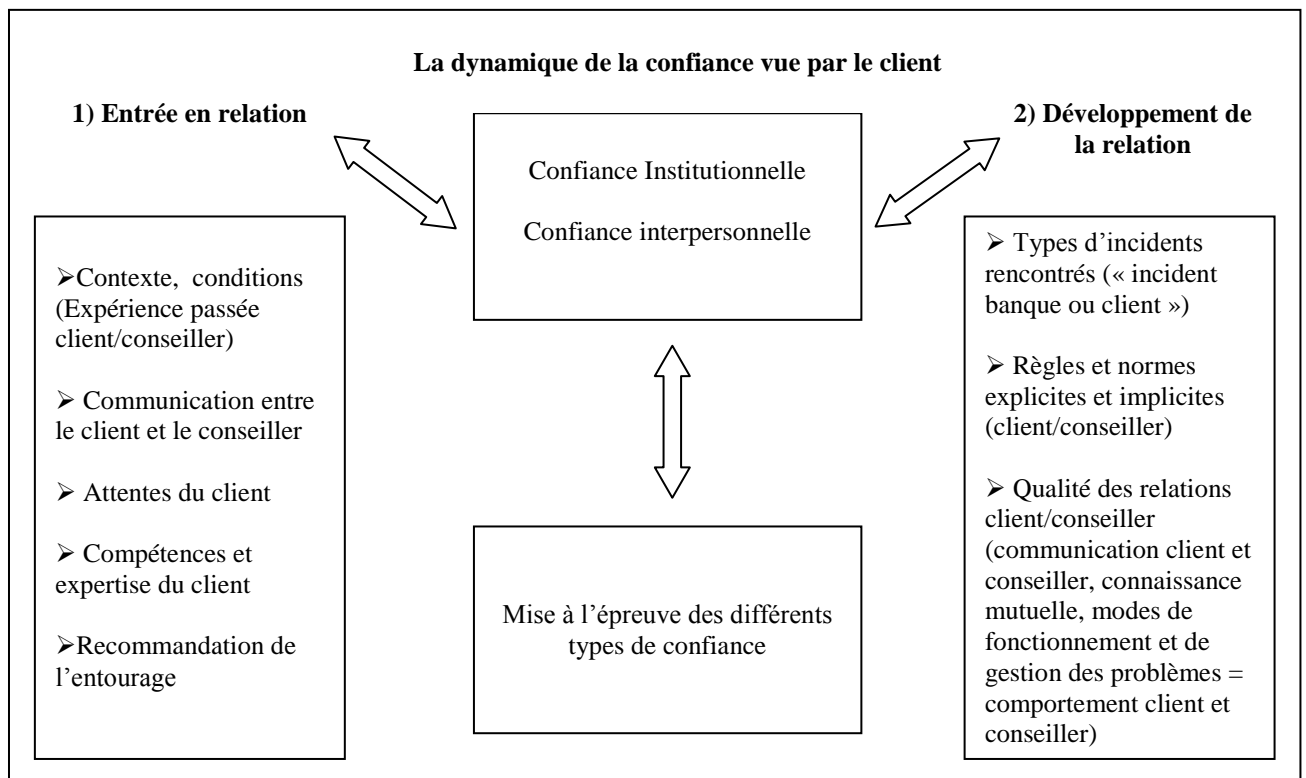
**La dynamique de la confiance vue par le client**

**1) Entrée en relation**

Confiance Institutionnelle

Confiance interpersonnelle

**2) Développement de la relation**

➢Contexte, conditions (Expérience passée client/conseiller)

➢ Communication entre le client et le conseiller

➢ Attentes du client

➢ Compétences et expertise du client

➢Recommandation de l'entourage

Mise à l'épreuve des différents types de confiance

➢ Types d'incidents rencontrés (« incident banque ou client »)

➢ Règles et normes explicites et implicites (client/conseiller)

➢ Qualité des relations client/conseiller (communication client et conseiller, connaissance mutuelle, modes de fonctionnement et de gestion des problèmes = comportement client et conseiller)